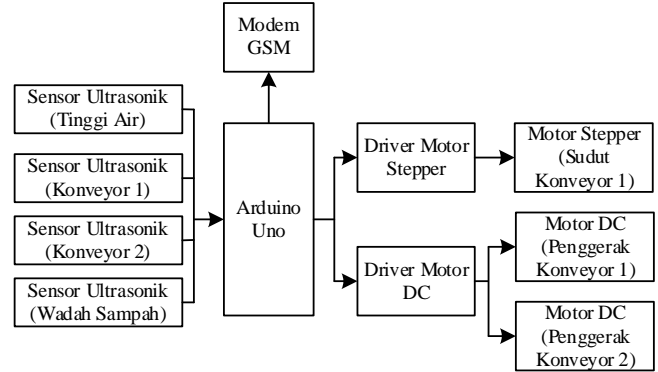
Modem GSM

Sensor Ultrasonik (Tinggi Air)

Sensor Ultrasonik (Konveyor 1)

Sensor Ultrasonik (Konveyor 2)

Sensor Ultrasonik (Wadah Sampah)

Arduino Uno

Driver Motor Stepper

Motor Stepper (Sudut Konveyor 1)

Driver Motor DC

Motor DC (Penggerak Konveyor 1)

Motor DC (Penggerak Konveyor 2)